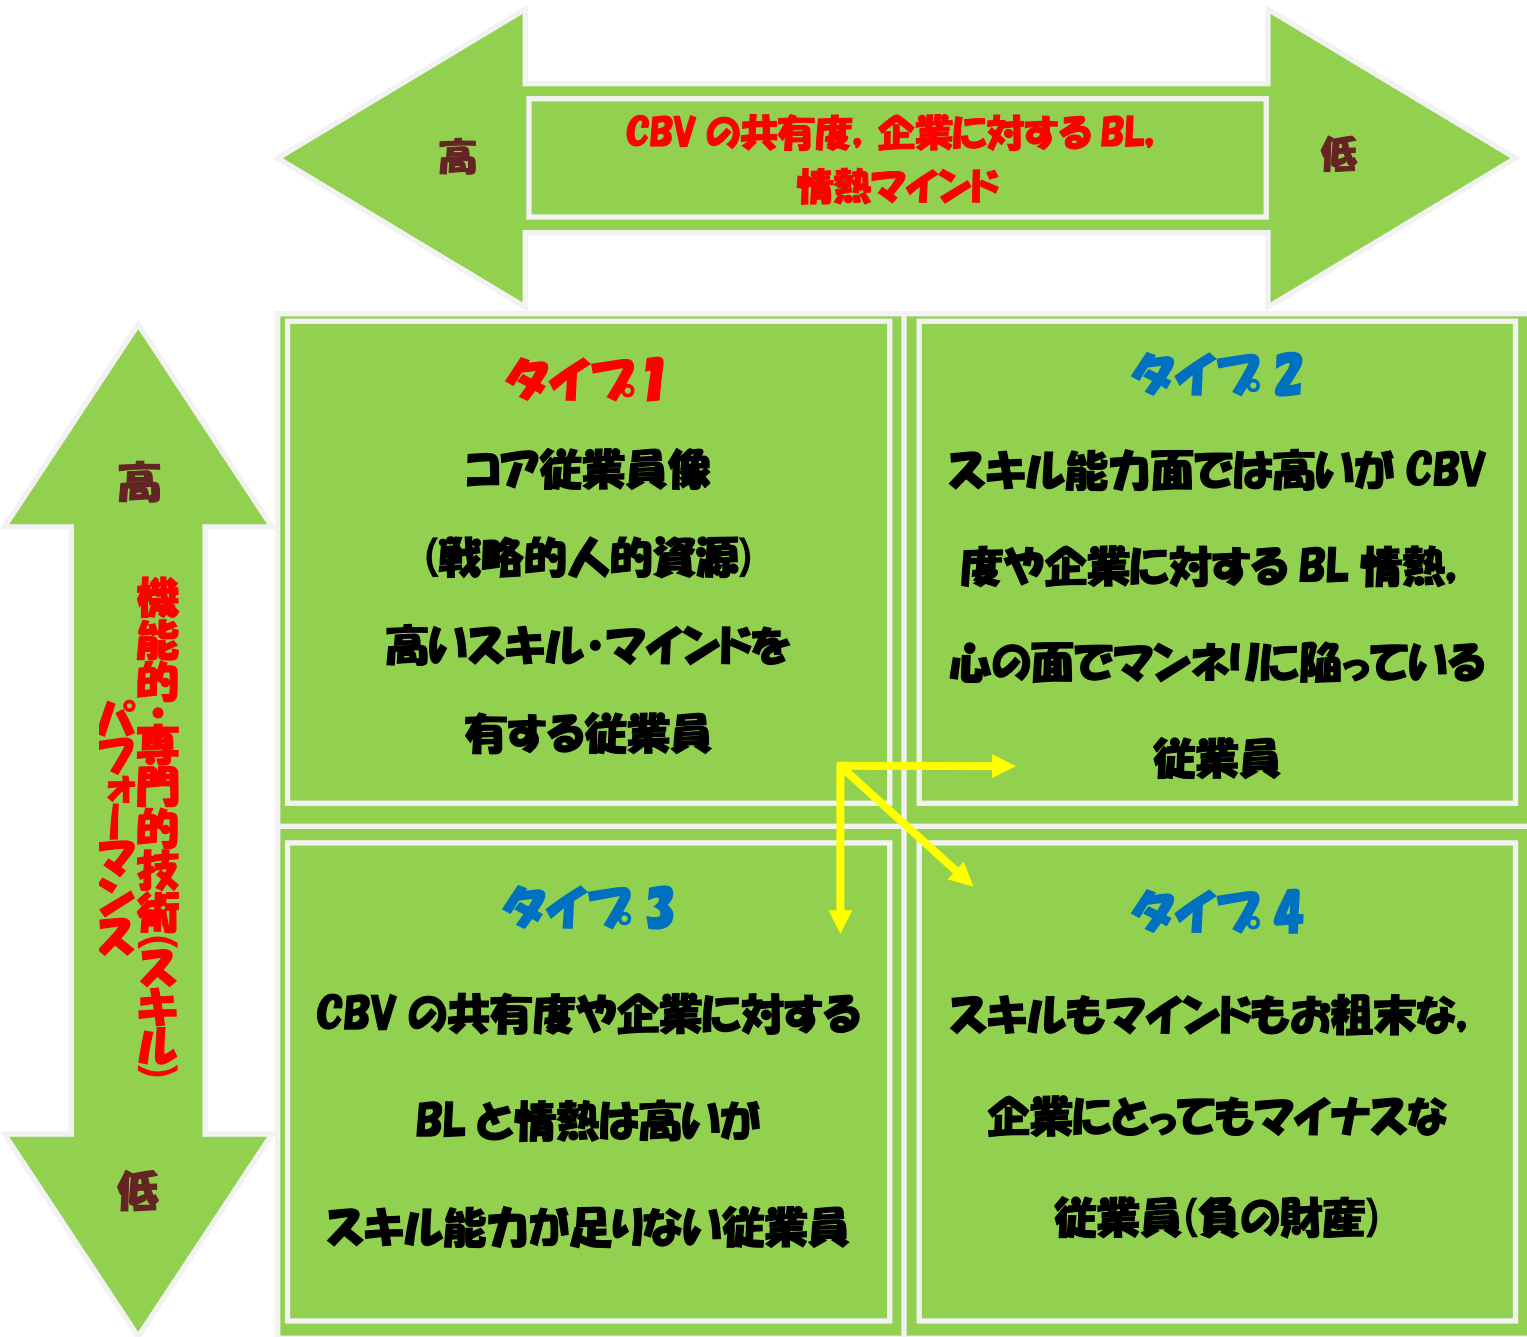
高

CBV の共有度，企業に対する BL，情熱マインド

低

高

機能的・専門的技術（スキル）パフォーマンス

低

タイプ 1

コア従業員像

（戦略的人的資源）

高いスキル・マインドを

有する従業員

タイプ 2

スキル能力面では高いが CBV

度や企業に対する BL 情熱，

心の面でマンネリに陥っている

従業員

タイプ 3

CBV の共有度や企業に対する

BL と情熱は高いが

スキル能力が足りない従業員

タイプ 4

スキルもマインドもお粗末な，

企業にとってもマイナスな

従業員（負の財産）